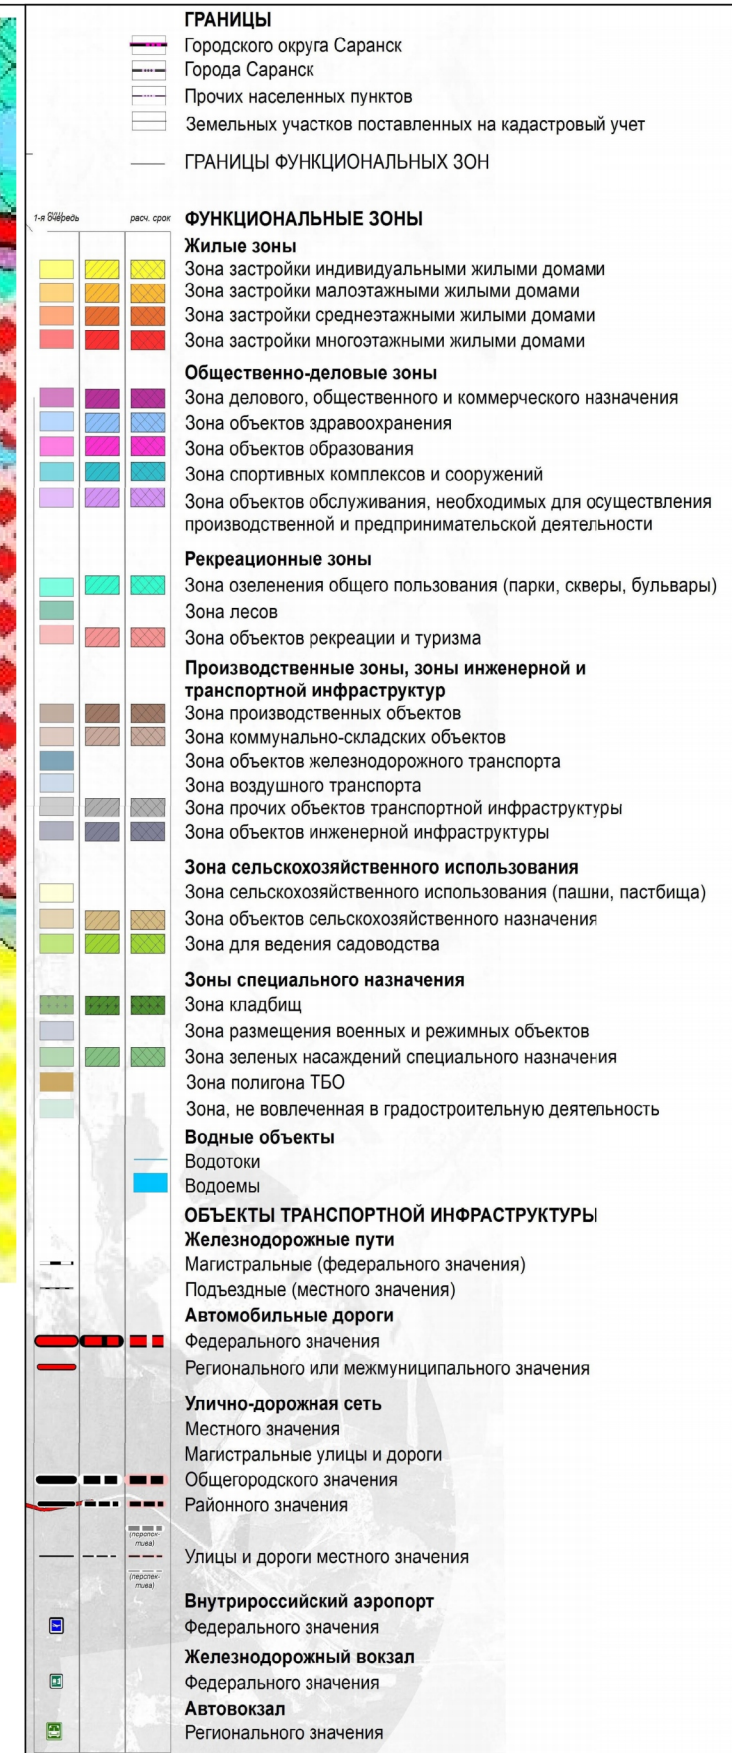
ГРАНИЦЫ
Городского округа Саранск
Города Саранск
Прочих населенных пунктов
Земельных участков поставленных на кадастровый учет
ГРАНИЦЫ ФУНКЦИОНАЛЬНЫХ ЗОН

1-я очередь
расч. срок
ФУНКЦИОНАЛЬНЫЕ ЗОНЫ
Жилые зоны
Зона застройки индивидуальными жилыми домами
Зона застройки малоэтажными жилыми домами
Зона застройки среднеэтажными жилыми домами
Зона застройки многоэтажными жилыми домами
Общественно-деловые зоны
Зона делового, общественного и коммерческого назначения
Зона объектов здравоохранения
Зона объектов образования
Зона спортивных комплексов и сооружений
Зона объектов обслуживания, необходимых для осуществления производственной и предпринимательской деятельности
Рекреационные зоны
Зона озеленения общего пользования (парки, скверы, бульвары)
Зона лесов
Зона объектов рекреации и туризма
Производственные зоны, зоны инженерной и транспортной инфраструктур
Зона производственных объектов
Зона коммунально-складских объектов
Зона объектов железнодорожного транспорта
Зона воздушного транспорта
Зона прочих объектов транспортной инфраструктуры
Зона объектов инженерной инфраструктуры
Зона сельскохозяйственного использования
Зона сельскохозяйственного использования (пашни, пастбища)
Зона объектов сельскохозяйственного назначения
Зона для ведения садоводства
Зоны специального назначения
Зона кладбищ
Зона размещения военных и режимных объектов
Зона зеленых насаждений специального назначения
Зона полигона ТБО
Зона, не вовлеченная в градостроительную деятельность
Водные объекты
Водотоки
Водоемы
ОБЪЕКТЫ ТРАНСПОРТНОЙ ИНФРАСТРУКТУРЫ
Железнодорожные пути
Магистральные (федерального значения)
Подъездные (местного значения)
Автомобильные дороги
Федерального значения
Регионального или межмуниципального значения
Улично-дорожная сеть
Местного значения
Магистральные улицы и дороги
Общегородского значения
Районного значения
(перспектива)
Улицы и дороги местного значения
(перспектива)
Внутрироссийский аэропорт
Федерального значения
Железнодорожный вокзал
Федерального значения
Автовокзал
Регионального значения